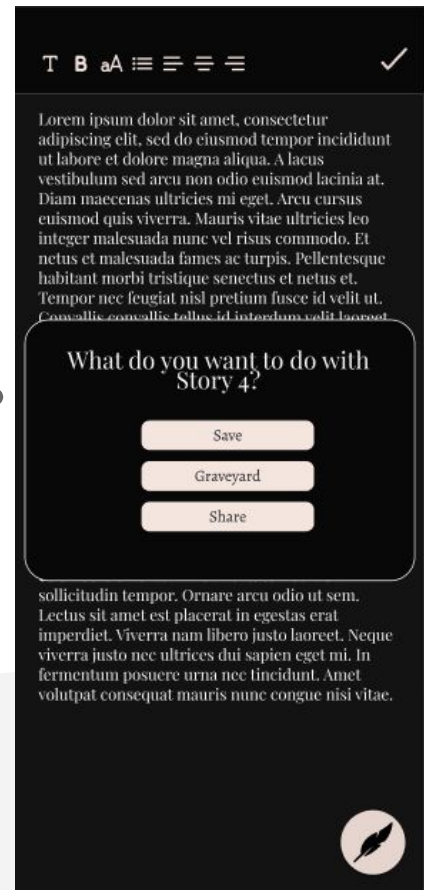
T B aA

Lorem ipsum dolor sit amet, consectetur adipiscing elit, sed do eiusmod tempor incididunt ut labore et dolore magna aliqua. A lacus vestibulum sed arcu non odio euismod lacinia at. Diam maecenas ultricies mi eget. Arcu cursus euismod quis viverra. Mauris vitae ultricies leo integer malesuada nunc vel risus commodo. Et netus et malesuada fames ac turpis. Pellentesque habitant morbi tristique senectus et netus et. Tempor nec feugiat nisl pretium fusce id velit ut. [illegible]

What do you want to do with Story 4?

Save

Graveyard

Share

sollicitudin tempor. Ornare arcu odio ut sem. Lectus sit amet est placerat in egestas erat imperdiet. Viverra nam libero justo laoreet. Neque viverra justo nec ultrices dui sapien eget mi. In fermentum posuere urna nec tincidunt. Amet volutpat consequat mauris nunc congue nisi vitae.